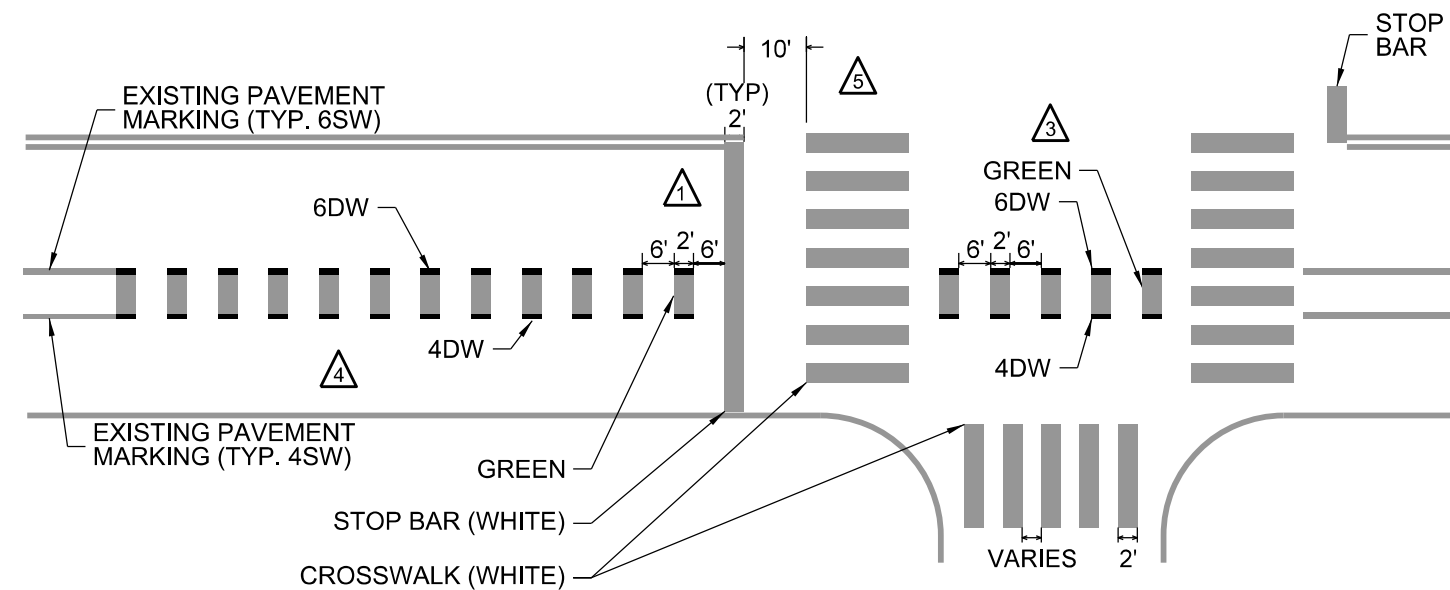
10'

STOP BAR

(TYP) 2'

5

EXISTING PAVEMENT MARKING (TYP. 6SW)

3

GREEN

1

6DW

6DW

6' 2' 6'

6' 2' 6'

4DW

4DW

4

EXISTING PAVEMENT MARKING (TYP. 4SW)

GREEN

STOP BAR (WHITE)

CROSSWALK (WHITE)

VARIES

2'